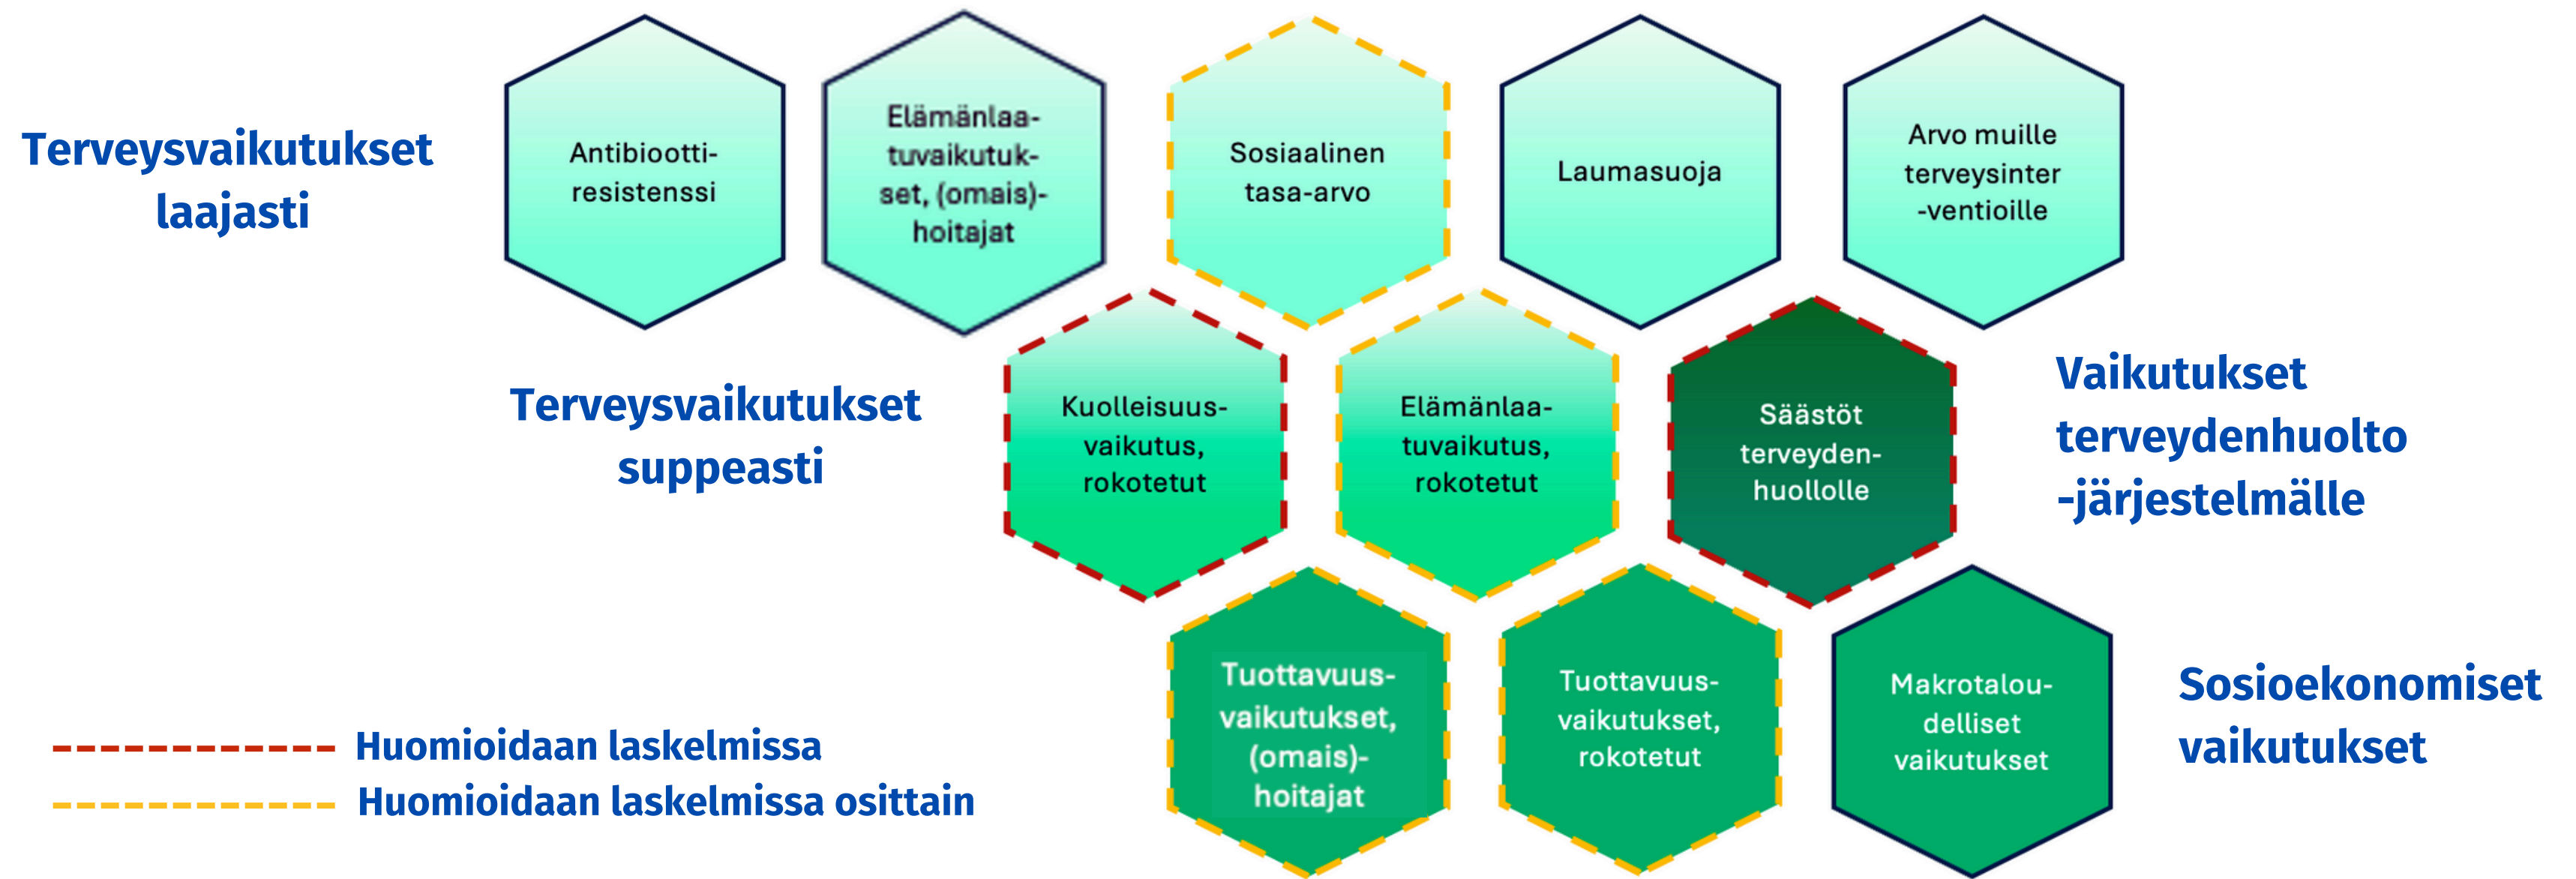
Terveysvaikutukset laajasti

Antibiootti-resistenssi

Elämänlaatuvaikutukset, (omais)-hoitajat

Sosiaalinen tasa-arvo

Laumasuoja

Arvo muille terveysinter-ventioille

Terveysvaikutukset suppeasti

Kuolleisuusvaikutus, rokotetut

Elämänlaatuvaikutus, rokotetut

Säästöt terveydenhuollolle

Vaikutukset terveydenhuolto -järjestelmälle

Tuottavuusvaikutukset, (omais)-hoitajat

Tuottavuusvaikutukset, rokotetut

Makrotaloudelliset vaikutukset

Sosioekonomiset vaikutukset

Huomioidaan laskelmissa

Huomioidaan laskelmissa osittain